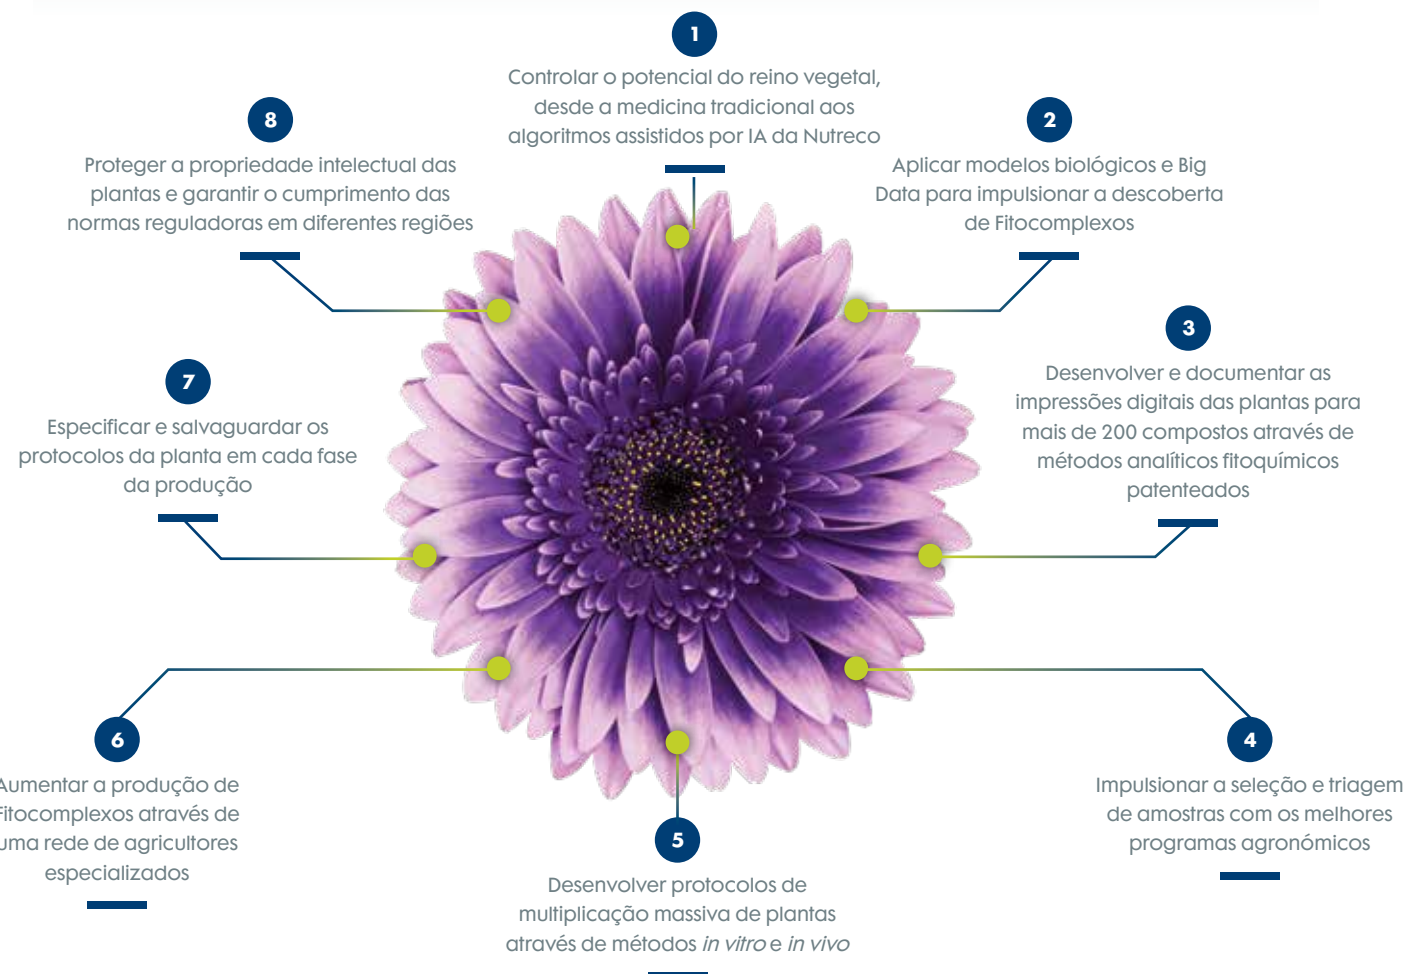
1

Controlar o potencial do reino vegetal, desde a medicina tradicional aos algoritmos assistidos por IA da Nutreco

2

Aplicar modelos biológicos e Big Data para impulsionar a descoberta de Fitocomplexos

3

Desenvolver e documentar as impressões digitais das plantas para mais de 200 compostos através de métodos analíticos fitoquímicos patenteados

4

Impulsionar a seleção e triagem de amostras com os melhores programas agronómicos

5

Desenvolver protocolos de multiplicação massiva de plantas através de métodos *in vitro* e *in vivo*

6

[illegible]umentar a produção de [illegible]itocomplexos através de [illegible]ma rede de agricultores especializados

7

Especificar e salvaguardar os protocolos da planta em cada fase da produção

8

Proteger a propriedade intelectual das plantas e garantir o cumprimento das normas reguladoras em diferentes regiões